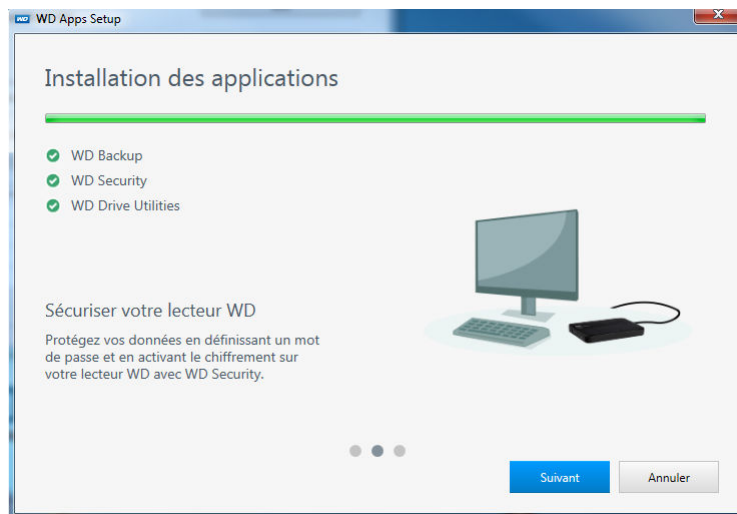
WD Apps Setup

Installation des applications

WD Backup
WD Security
WD Drive Utilities

Sécuriser votre lecteur WD

Protégez vos données en définissant un mot de passe et en activant le chiffrement sur votre lecteur WD avec WD Security.

Suivant
Annuler